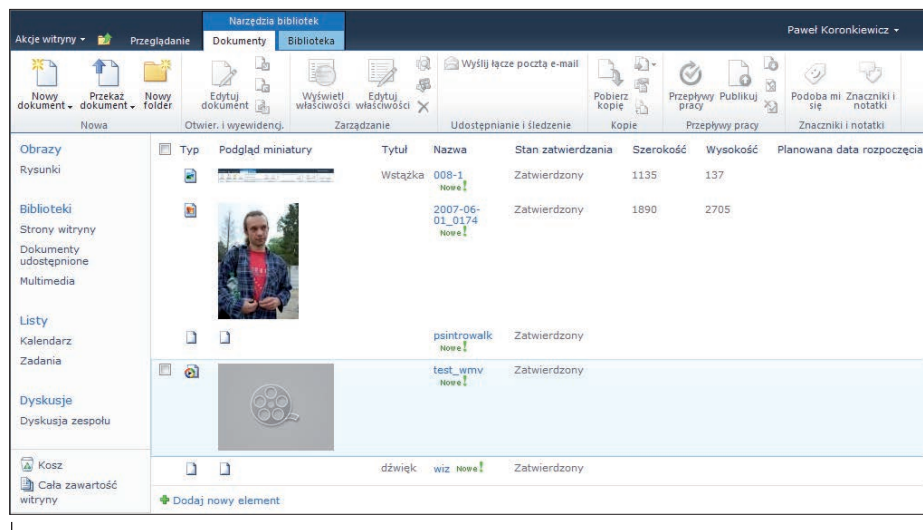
Akcje witryny ▾ Przeglądanie Narzędzia bibliotek Dokumenty Biblioteka Paweł Koronkiewicz ▾

Nowy dokument ▾ Przekaż dokument ▾ Nowy folder
Nowa

Edytuj dokument
Otwier. i wyewidencj.

Wyświetl właściwości Edytuj właściwości
Zarządzanie

Wyślij łącze pocztą e-mail
Udostępnianie i śledzenie

Pobierz kopię
Kopie

Przepływy pracy Publikuj
Przepływy pracy

Podoba mi się Znaczniki i notatki
Znaczniki i notatki

Obrazy
Rysunki

Biblioteki
Strony witryny
Dokumenty udostępnione
Multimedia

Listy
Kalendarz
Zadania

Dyskusje
Dyskusja zespołu

Kosz
Cała zawartość witryny

| Typ | Podgląd miniatury | Tytuł | Nazwa | Stan zatwierdzania | Szerokość | Wysokość | Planowana data rozpoczęcia |
|---|---|---|---|---|---|---|---|
| | | Wstążka | 008-1 Nowe! | Zatwierdzony | 1135 | 137 | |
| | | | 2007-06-01_0174 Nowe! | Zatwierdzony | 1890 | 2705 | |
| | | | psintrowalk Nowe! | Zatwierdzony | | | |
| | | | test_wmv Nowe! | Zatwierdzony | | | |
| | | dźwięk | wiz Nowe! | Zatwierdzony | | | |

Dodaj nowy element